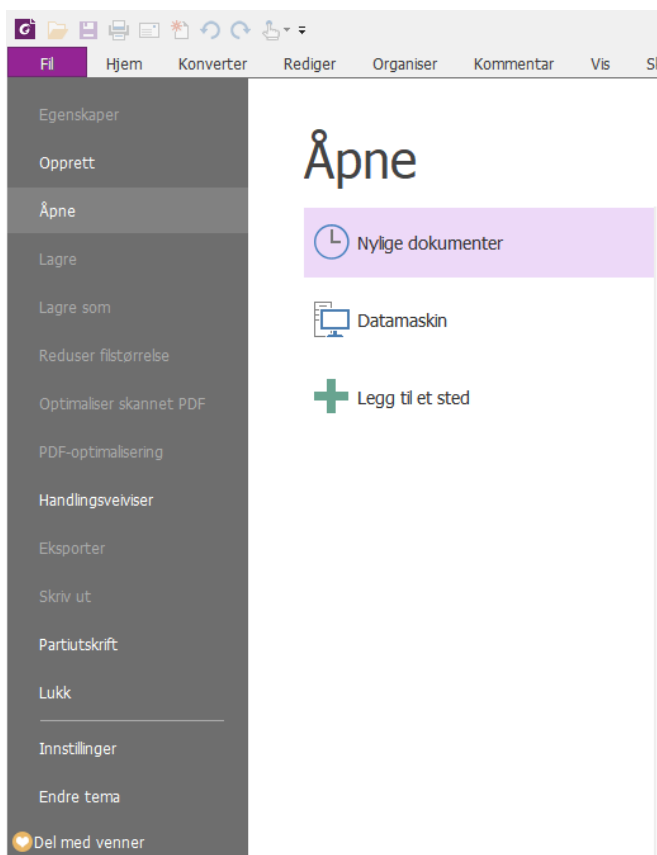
Fil Hjem Konverter Rediger Organiser Kommentar Vis S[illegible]

Egenskaper
Opprett
Åpne
Lagre
Lagre som
Reduser filstørrelse
Optimaliser skannet PDF
PDF-optimalisering
Handlingsveiviser
Eksporter
Skriv ut
Partiutskrift
Lukk
Innstillinger
Endre tema
Del med venner

Åpne

Nylige dokumenter

Datamaskin

Legg til et sted